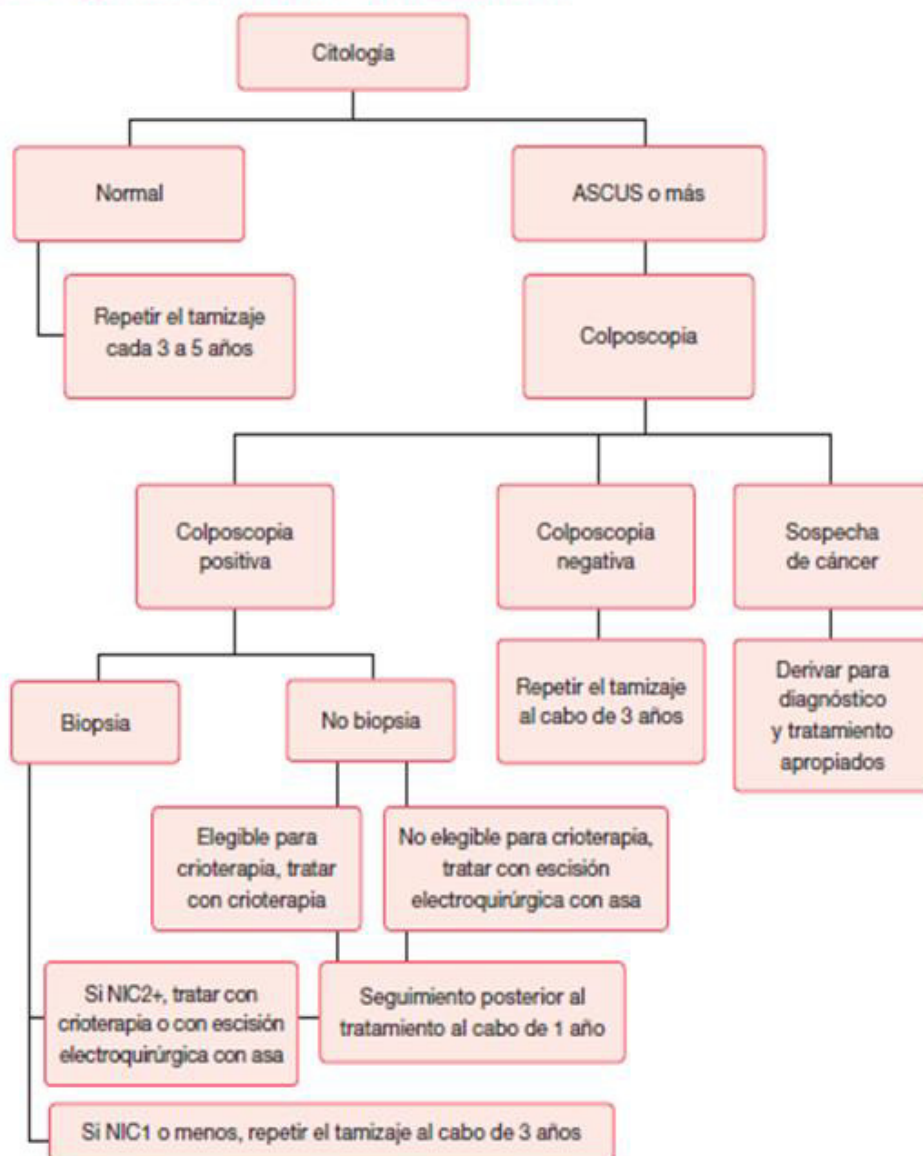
Citología

Normal

Repetir el tamizaje cada 3 a 5 años

ASCUS o más

Colposcopia

Colposcopia positiva

Colposcopia negativa

Sospecha de cáncer

Repetir el tamizaje al cabo de 3 años

Derivar para diagnóstico y tratamiento apropiados

Biopsia

No biopsia

Elegible para crioterapia, tratar con crioterapia

No elegible para crioterapia, tratar con escisión electroquirúrgica con asa

Si NIC2+, tratar con crioterapia o con escisión electroquirúrgica con asa

Seguimiento posterior al tratamiento al cabo de 1 año

Si NIC1 o menos, repetir el tamizaje al cabo de 3 años